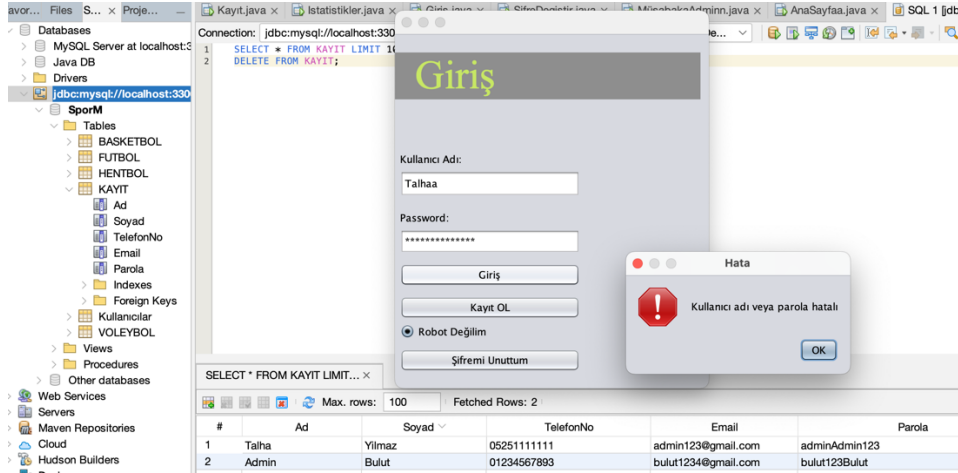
avor... Files S... × Proje...

Databases
MySQL Server at localhost:3
Java DB
Drivers
jdbc:mysql://localhost:330
SporM
Tables
BASKETBOL
FUTBOL
HENTBOL
KAYIT
Ad
Soyad
TelefonNo
Email
Parola
Indexes
Foreign Keys
Kullanıcılar
VOLEYBOL
Views
Procedures
Other databases
Web Services
Servers
Maven Repositories
Cloud
Hudson Builders

Kayıt.java × Istatistikler.java × Giris.java × SifreDegistir.java × MüsabakaAdminn.java × AnaSayfaa.java × SQL 1 [jdb

Connection: jdbc:mysql://localhost:330

1 SELECT * FROM KAYIT LIMIT 10
2 DELETE FROM KAYIT;

Giriş

Kullanıcı Adı:
Talhaa
Password:
***************
Giriş
Kayıt OL
Robot Değilim
Şifremi Unuttum

Hata
Kullanıcı adı veya parola hatalı
OK

SELECT * FROM KAYIT LIMIT... ×
Max. rows: 100 Fetched Rows: 2

| # | Ad | Soyad | TelefonNo | Email | Parola |
|---|---|---|---|---|---|
| 1 | Talha | Yılmaz | 05251111111 | admin123@gmail.com | adminAdmin123 |
| 2 | Admin | Bulut | 01234567893 | bulut1234@gmail.com | bulut123Bulut |